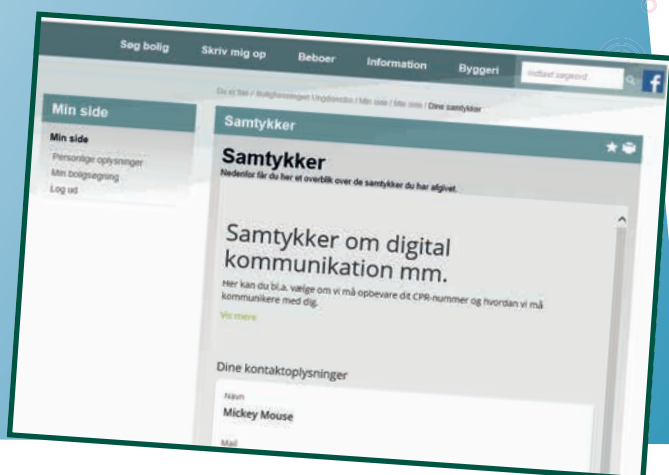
Søg bolig | Skriv mig op | Beboer | Information | Byggeri

Indtast søgeord

f

Du er her / Boligforeningen Ungdomsbo / Min side / Min side / Dine samtykker

Min side

Min side

Personlige oplysninger

Min boligsøgning

Log ud

Samtykker

Samtykker

Nedenfor får du her et overblik over de samtykker du har afgivet.

Samtykker om digital kommunikation mm.

Her kan du bl.a. vælge om vi må opbevare dit CPR-nummer og hvordan vi må kommunikere med dig.

Vis mere

Dine kontaktoplysninger

Navn

Mickey Mouse

Mail